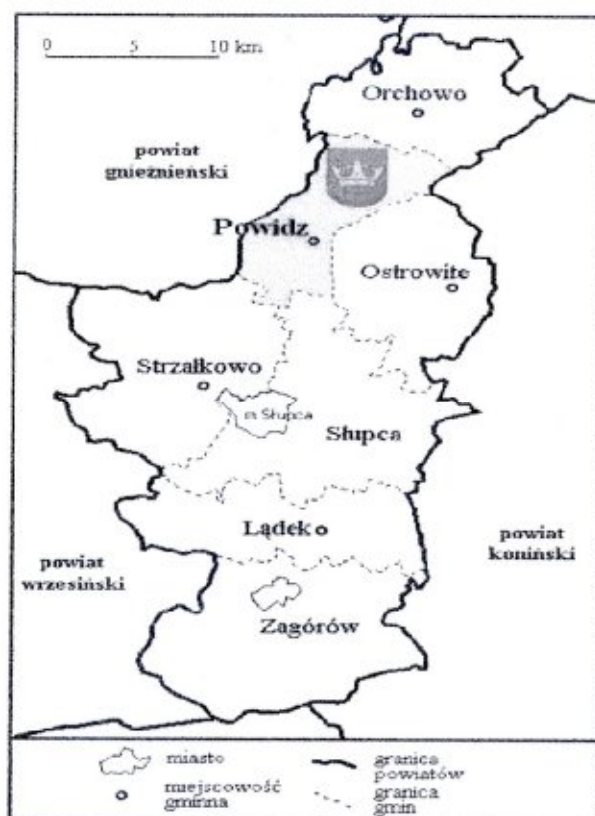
0 5 10 km

Orchowo

powiat gnieźnieński

Powidz

Ostrowite

Strzałkowo

m Słupca

Słupca

Lądek

powiat koniński

powiat wrzesiński

Zagórów

miasto

miejscowość gminna

granica powiatów

granica gmin